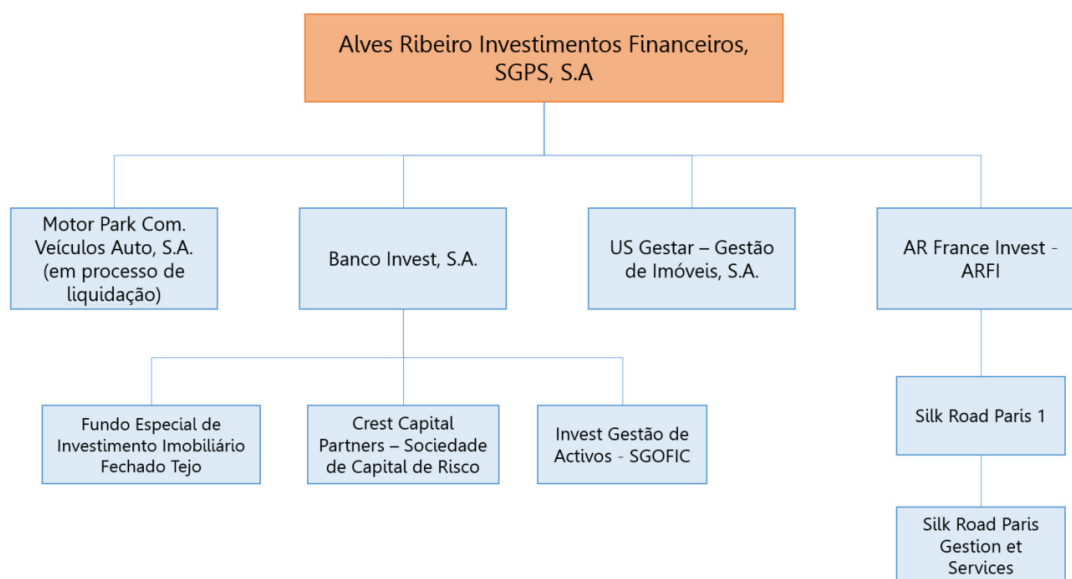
Alves Ribeiro Investimentos Financeiros, SGPS, S.A

Motor Park Com. Veículos Auto, S.A. (em processo de liquidação)

Banco Invest, S.A.

US Gestar – Gestão de Imóveis, S.A.

AR France Invest - ARFI

Fundo Especial de Investimento Imobiliário Fechado Tejo

Crest Capital Partners – Sociedade de Capital de Risco

Invest Gestão de Activos - SGOFIC

Silk Road Paris 1

Silk Road Paris Gestion et Services